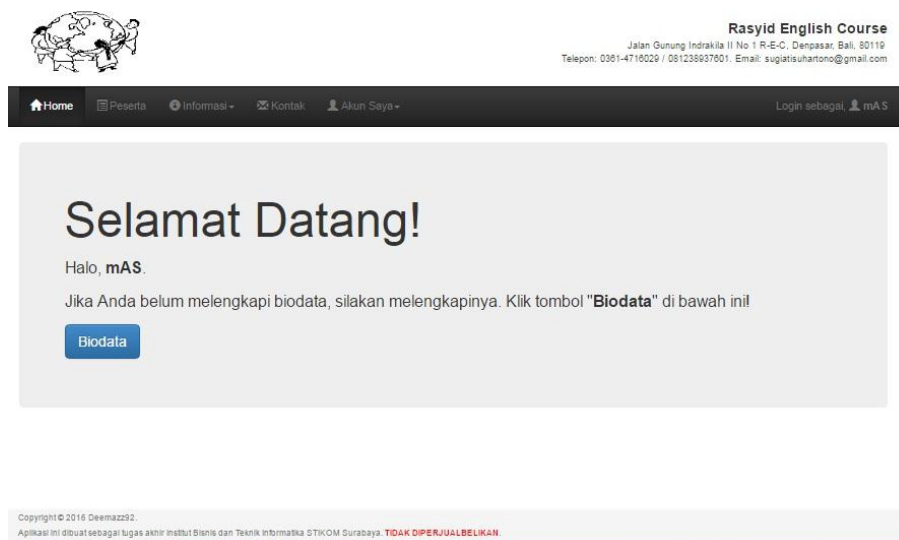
Rasyid English Course
Jalan Gunung Indrakila II No 1 R-E-C, Denpasar, Bali, 80119
Telepon: 0361-4716029 / 081238937601, Email: sugiatisuhartono@gmail.com

Home Peserta Informasi Kontak Akun Saya Login sebagai, mAS

Selamat Datang!

Halo, mAS.

Jika Anda belum melengkapi biodata, silakan melengkapinya. Klik tombol "Biodata" di bawah ini!

Biodata

Copyright © 2016 Deemazz92.
Aplikasi ini dibuat sebagai tugas akhir Institut Bisnis dan Teknik Informatika STIKOM Surabaya. TIDAK DIPERJUALBELIKAN.